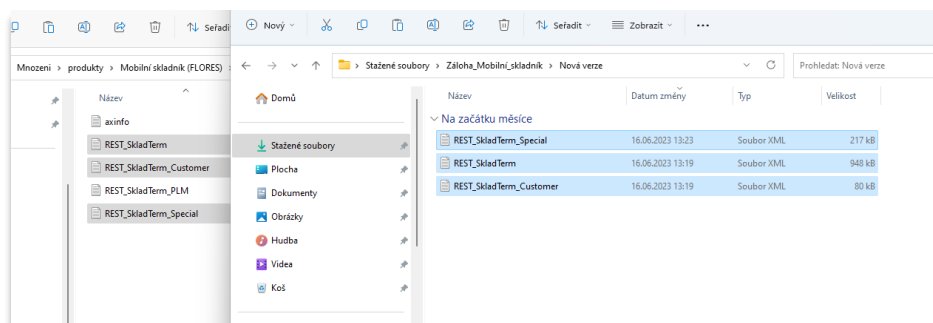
Seřadit

Mnozeni › produkty › Mobilní skladník (FLORES) ›

Název

axinfo

REST_SkladTerm

REST_SkladTerm_Customer

REST_SkladTerm_PLM

REST_SkladTerm_Special

Nový | Seřadit | Zobrazit | ...

› Stažené soubory › Záloha_Mobilní_skladník › Nová verze

Prohledat: Nová verze

Domů

Stažené soubory

Plocha

Dokumenty

Obrázky

Hudba

Videa

Koš

| Název | Datum změny | Typ | Velikost |
|---|---|---|---|
| Na začátku měsíce | | | |
| REST_SkladTerm_Special | 16.06.2023 13:23 | Soubor XML | 217 kB |
| REST_SkladTerm | 16.06.2023 13:19 | Soubor XML | 948 kB |
| REST_SkladTerm_Customer | 16.06.2023 13:19 | Soubor XML | 80 kB |